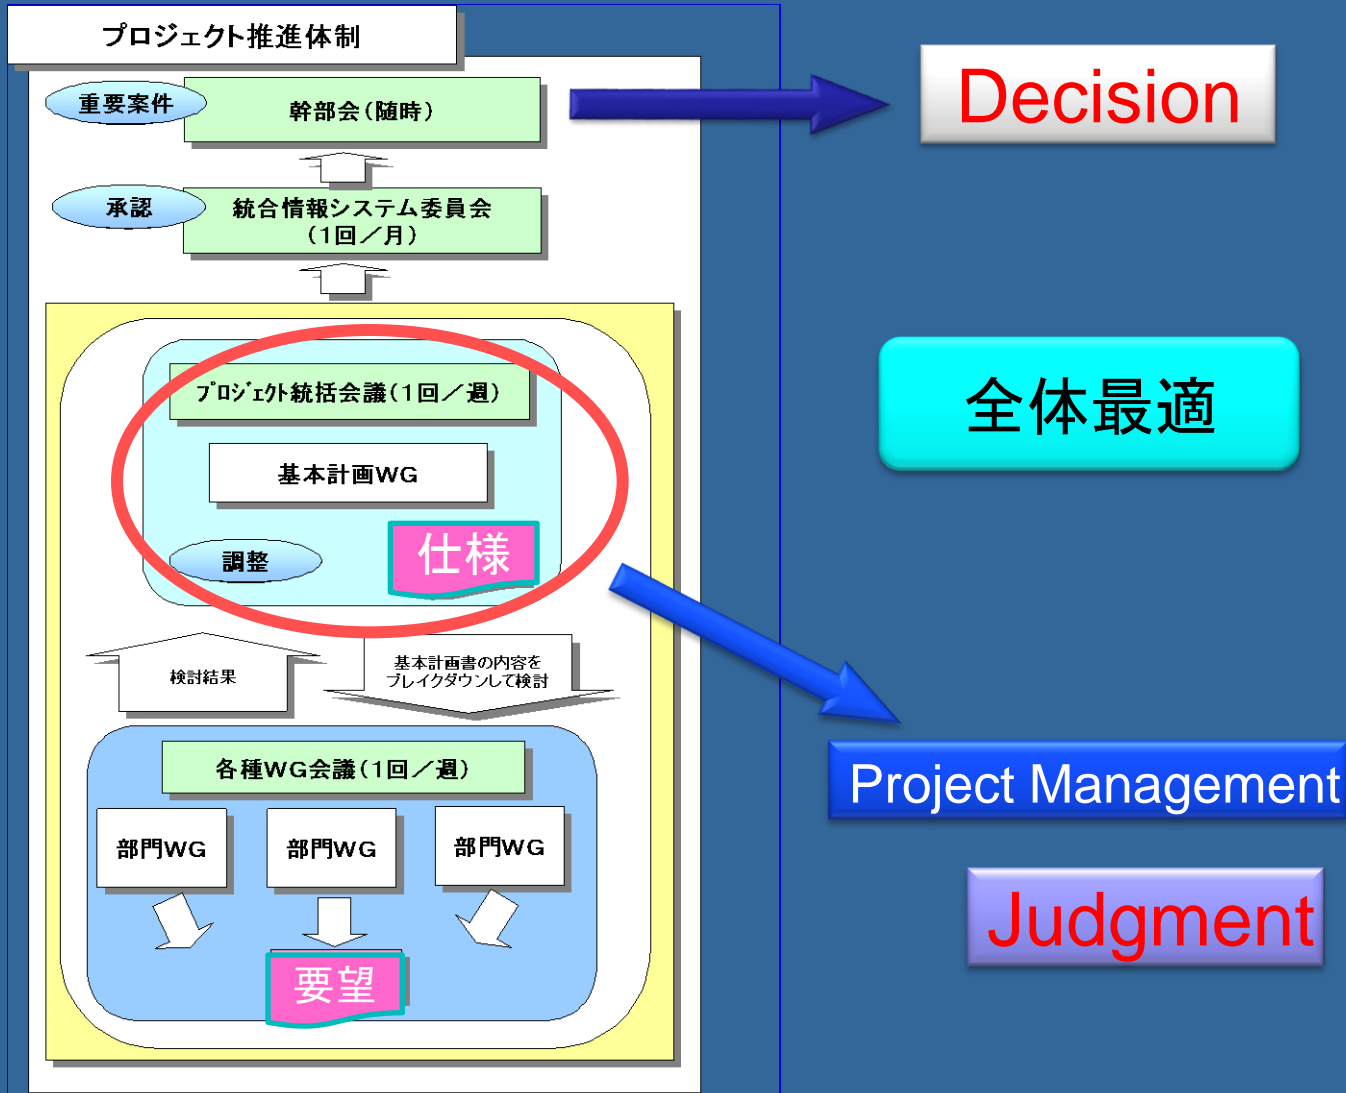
プロジェクト推進体制

重要案件

幹部会（随時）

承認

統合情報システム委員会
（1回／月）

ﾌﾟﾛｼﾞｪｸﾄ統括会議（1回／週）

基本計画WG

調整

仕様

検討結果

基本計画書の内容を
ブレイクダウンして検討

各種WG会議（1回／週）

部門WG

部門WG

部門WG

要望

Decision

全体最適

Project Management

Judgment